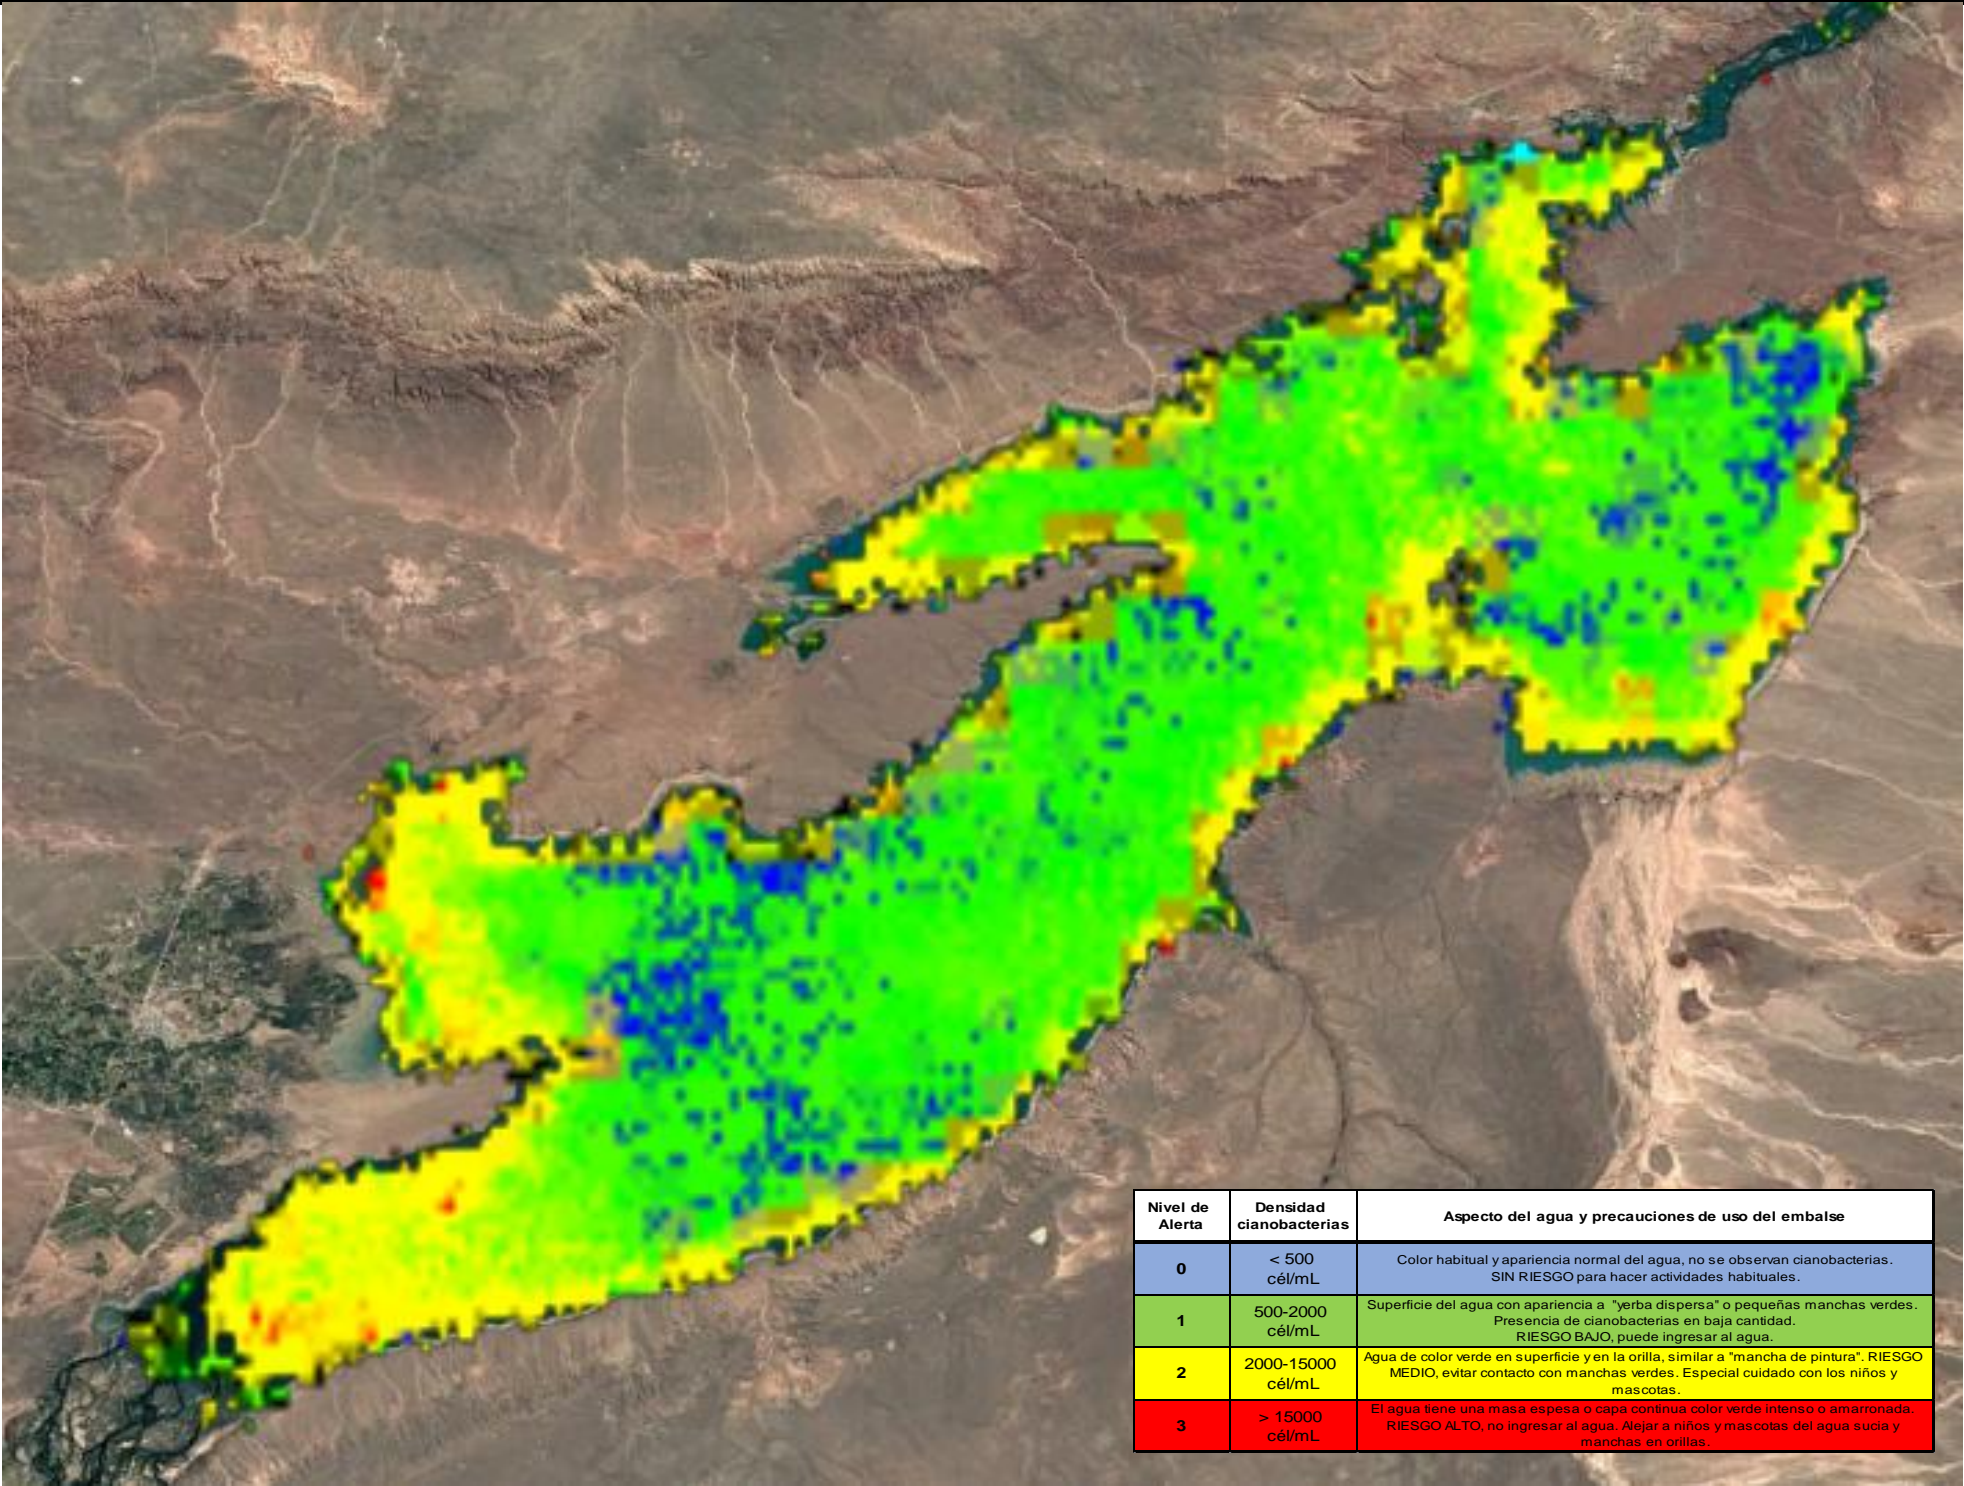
| Nivel de Alerta | Densidad cianobacterias | Aspecto del agua y precauciones de uso del embalse |
|---|---|---|
| 0 | < 500 cél/mL | Color habitual y apariencia normal del agua, no se observan cianobacterias. SIN RIESGO para hacer actividades habituales. |
| 1 | 500-2000 cél/mL | Superficie del agua con apariencia a "yerba dispersa" o pequeñas manchas verdes. Presencia de cianobacterias en baja cantidad. RIESGO BAJO, puede ingresar al agua. |
| 2 | 2000-15000 cél/mL | Agua de color verde en superficie y en la orilla, similar a "mancha de pintura". RIESGO MEDIO, evitar contacto con manchas verdes. Especial cuidado con los niños y mascotas. |
| 3 | > 15000 cél/mL | El agua tiene una masa espesa o capa continua color verde intenso o amarronada. RIESGO ALTO, no ingresar al agua. Alejar a niños y mascotas del agua sucia y manchas en orillas. |